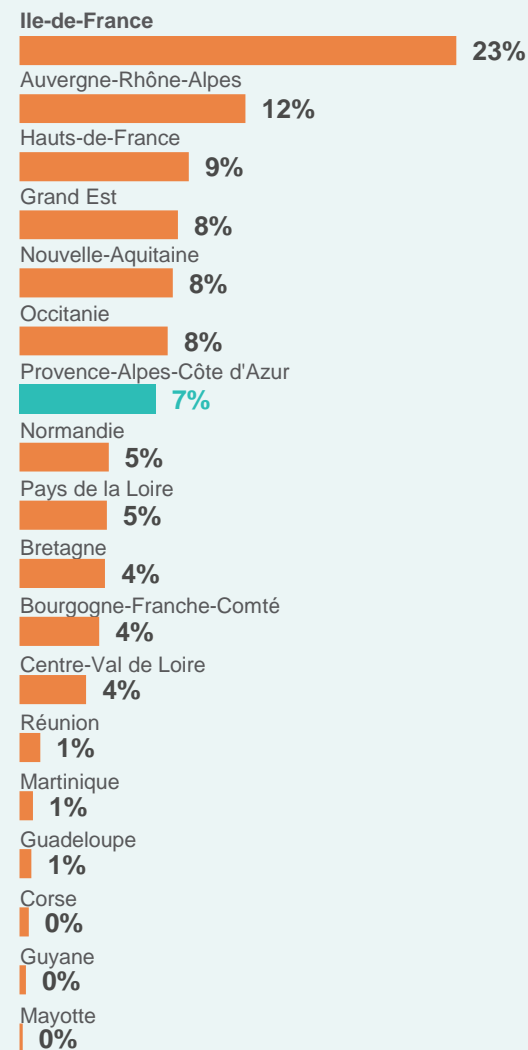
Ile-de-France
23%
Auvergne-Rhône-Alpes
12%
Hauts-de-France
9%
Grand Est
8%
Nouvelle-Aquitaine
8%
Occitanie
8%
Provence-Alpes-Côte d'Azur
7%
Normandie
5%
Pays de la Loire
5%
Bretagne
4%
Bourgogne-Franche-Comté
4%
Centre-Val de Loire
4%
Réunion
1%
Martinique
1%
Guadeloupe
1%
Corse
0%
Guyane
0%
Mayotte
0%